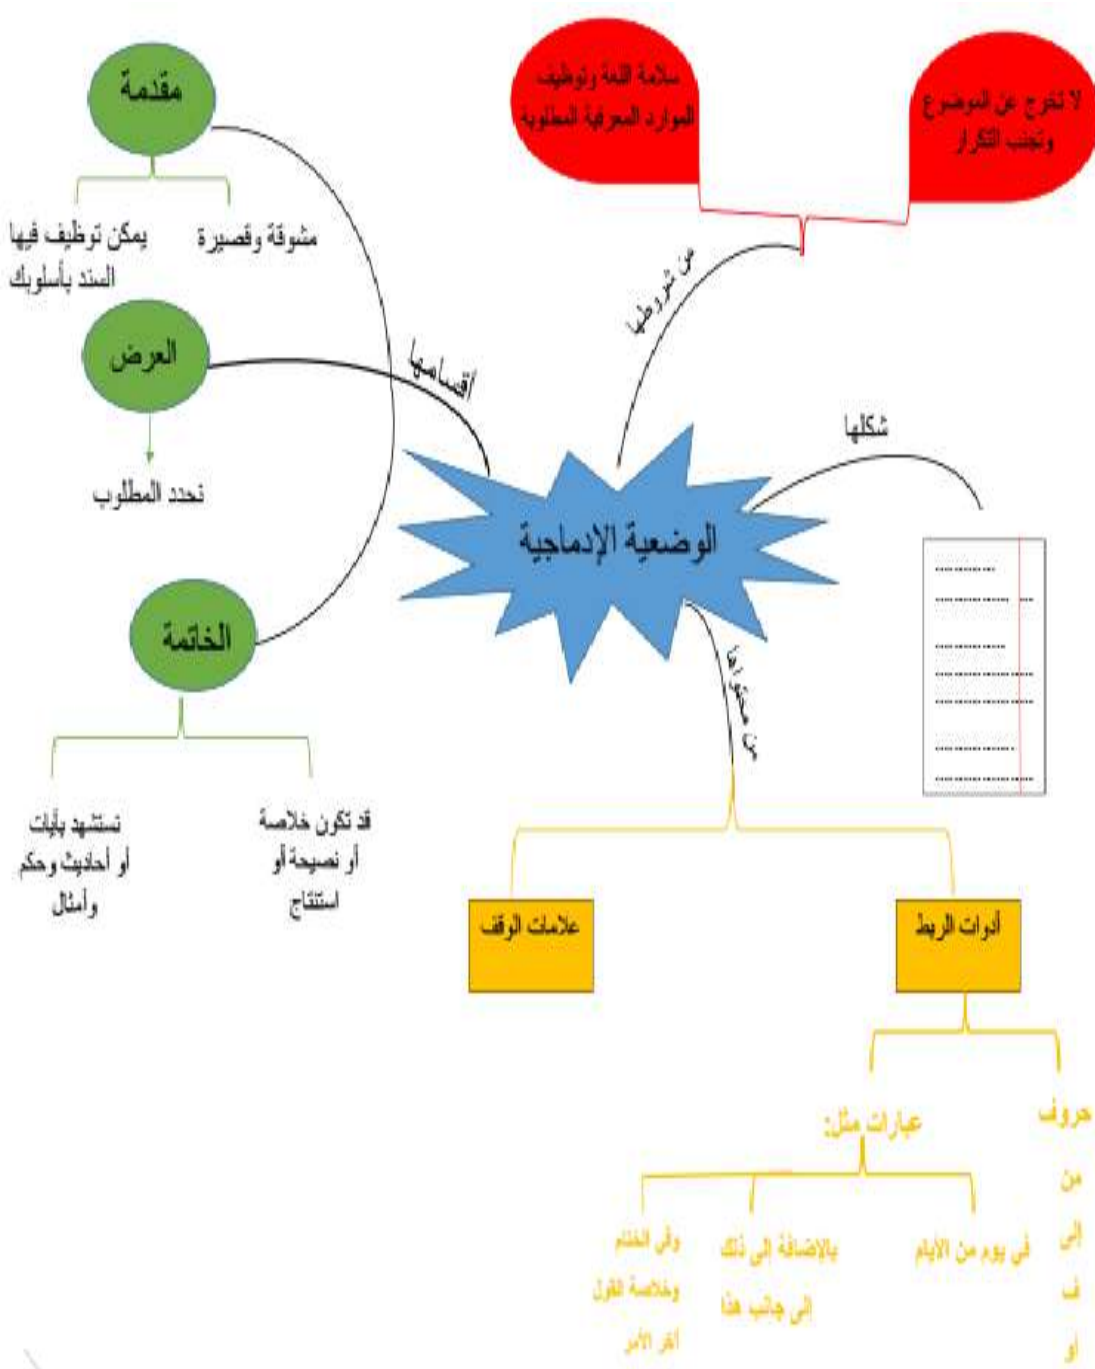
مقدمة

مشوقة وقصيرة

يمكن توظيف فيها السند بأسلوبك

العرض

تحدد المطلوب

الخاتمة

قد تكون خلاصة أو نصيحة أو استنتاج

تستشهد بآيات أو أحاديث وحكم وأمثال

سلامة اللغة وتوظيف الموارد المعرفية المطلوبة

لا تخرج عن الموضوع وتجنب التكرار

من شروطها

أقسامها

شكلها

الوضعية الإدماجية

من محتواها

علامات الوقف

أدوات الربط

حروف

من

إلى

ف

أو

عبارات مثل:

في يوم من الأيام

بالإضافة إلى ذلك

إلى جانب هذا

وفي الختام

وخلاصة القول

آخر الأمر